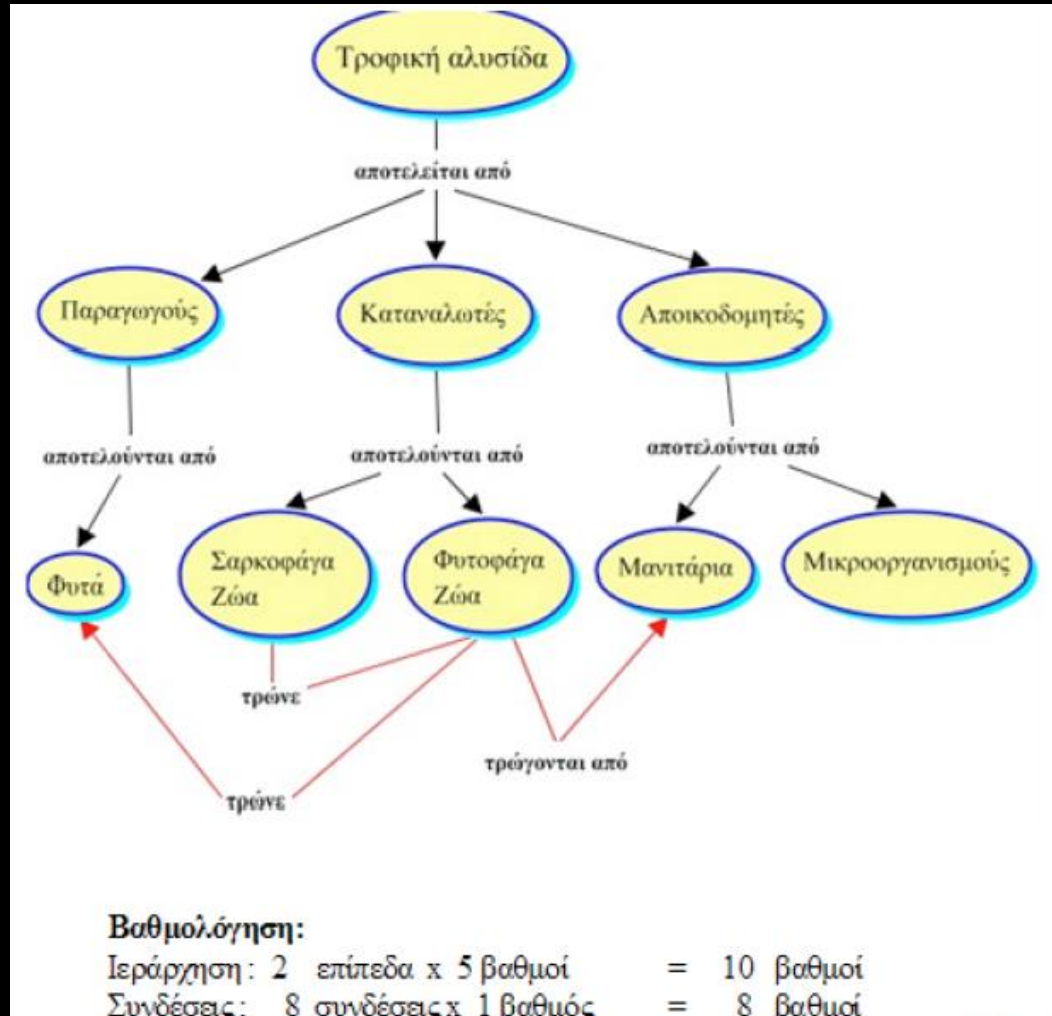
Τροφική αλυσίδα

αποτελείται από

Παραγωγούς

Καταναλωτές

Αποικοδομητές

αποτελούνται από

αποτελούνται από

αποτελούνται από

Φυτά

Σαρκοφάγα Ζώα

Φυτοφάγα Ζώα

Μανιτάρια

Μικροοργανισμούς

τρώνε

τρώγονται από

τρώνε

Βαθμολόγηση:

| | | | |
|---|---|---|---|
| Ιεράρχηση: | 2 επίπεδα x 5 βαθμοί | = | 10 βαθμοί |
| Συνδέσεις: | 8 συνδέσεις x 1 βαθμός | = | 8 βαθμοί |